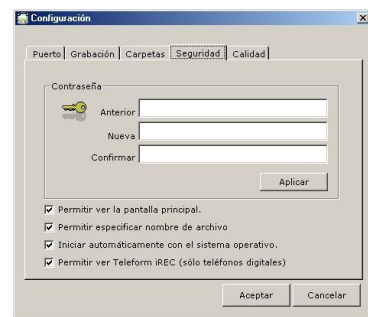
Configuración

Puerto | Grabación | Carpetas | Seguridad | Calidad

Contraseña

Anterior

Nueva

Confirmar

Aplicar

☑ Permitir ver la pantalla principal.

☑ Permitir especificar nombre de archivo

☑ Iniciar automáticamente con el sistema operativo.

☑ Permitir ver Teleform iREC (sólo teléfonos digitales)

Aceptar | Cancelar